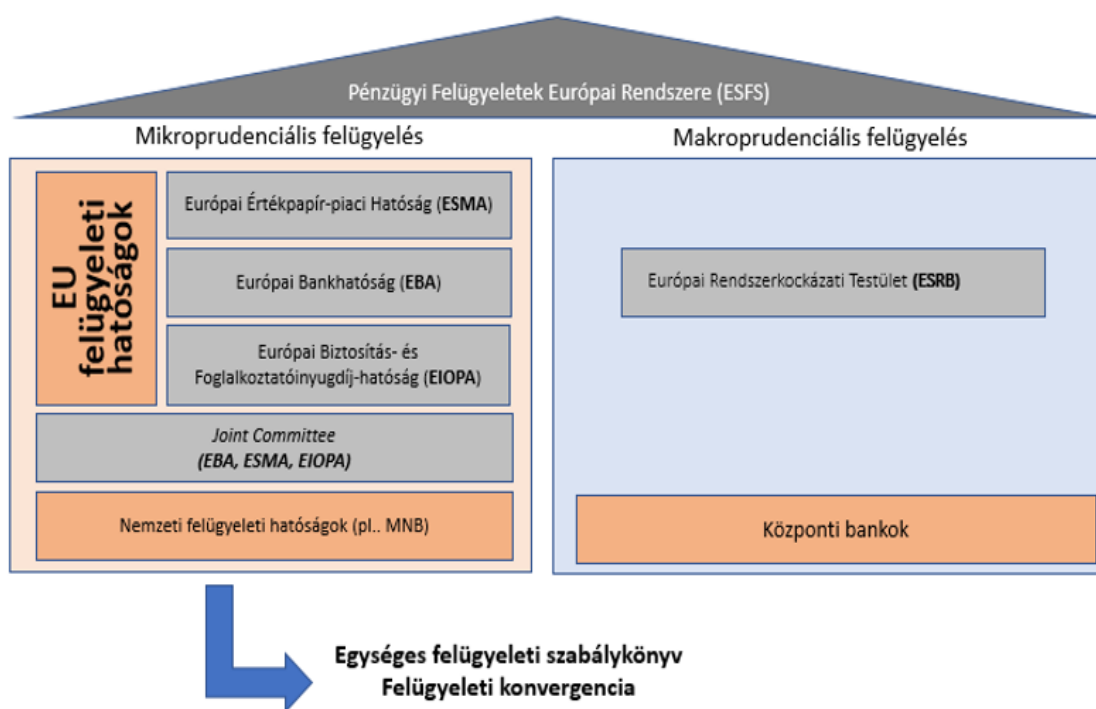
Pénzügyi Felügyeletek Európai Rendszere (ESFS)

Mikroprudenciális felügyelés

Makroprudenciális felügyelés

EU felügyeleti hatóságok

Európai Értékpapír-piaci Hatóság (ESMA)

Európai Bankhatóság (EBA)

Európai Biztosítás- és Foglalkoztatóinyugdíj-hatóság (EIOPA)

Joint Committee
(EBA, ESMA, EIOPA)

Nemzeti felügyeleti hatóságok (pl.. MNB)

Európai Rendszerkockázati Testület (ESRB)

Központi bankok

Egységes felügyeleti szabálykönyv
Felügyeleti konvergencia